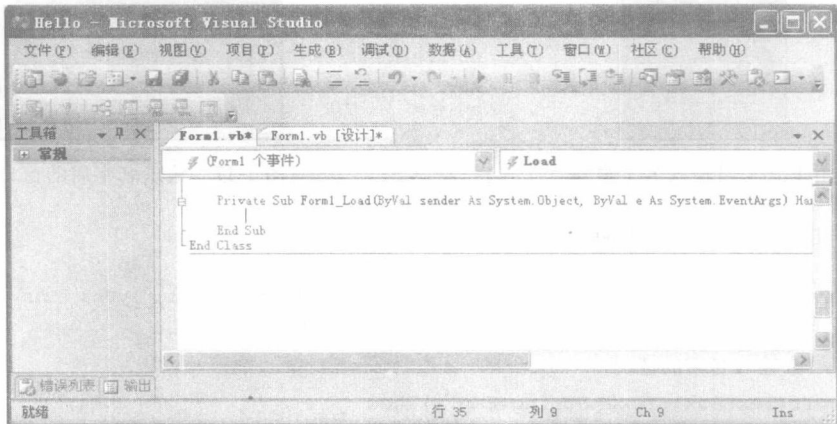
Hello - Microsoft Visual Studio

文件(F) 编辑(E) 视图(V) 项目(P) 生成(B) 调试(D) 数据(A) 工具(T) 窗口(W) 社区(C) 帮助(H)

工具箱

常规

Form1.vb* Form1.vb [设计]*

(Form1 个事件)

Load

Private Sub Form1_Load(ByVal sender As System.Object, ByVal e As System.EventArgs) Ha

End Sub
End Class

错误列表 输出

就绪 行 35 列 9 Ch 9 Ins